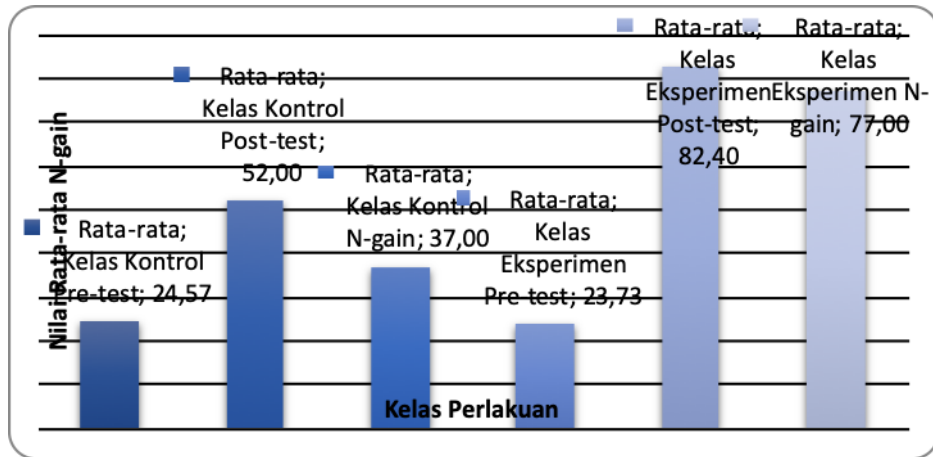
Nilai Rata-rata N-gain

Rata-rata; Kelas Kontrol Pre-test; 24,57

Rata-rata; Kelas Kontrol Post-test; 52,00

Rata-rata; Kelas Kontrol N-gain; 37,00

Rata-rata; Kelas Eksperimen Pre-test; 23,73

Rata-rata; Kelas Eksperimen Post-test; 82,40

Rata-rata; Kelas Eksperimen N-gain; 77,00

Kelas Perlakuan